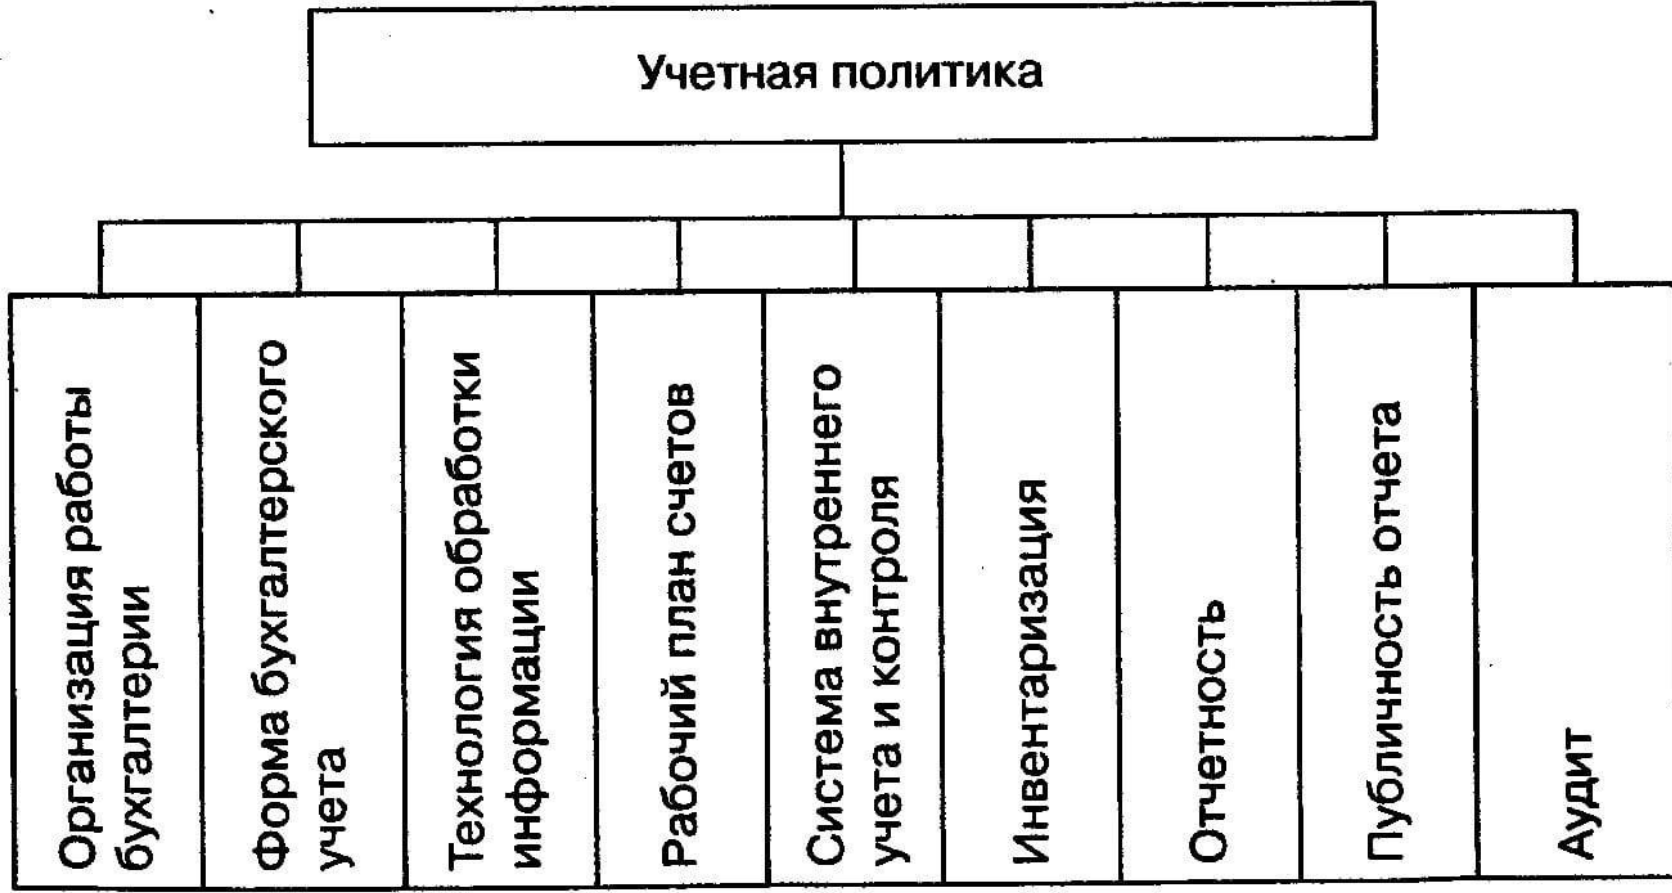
Учетная политика

Организация работы бухгалтерии

Форма бухгалтерского учета

Технология обработки информации

Рабочий план счетов

Система внутреннего учета и контроля

Инвентаризация

Отчетность

Публичность отчета

Аудит